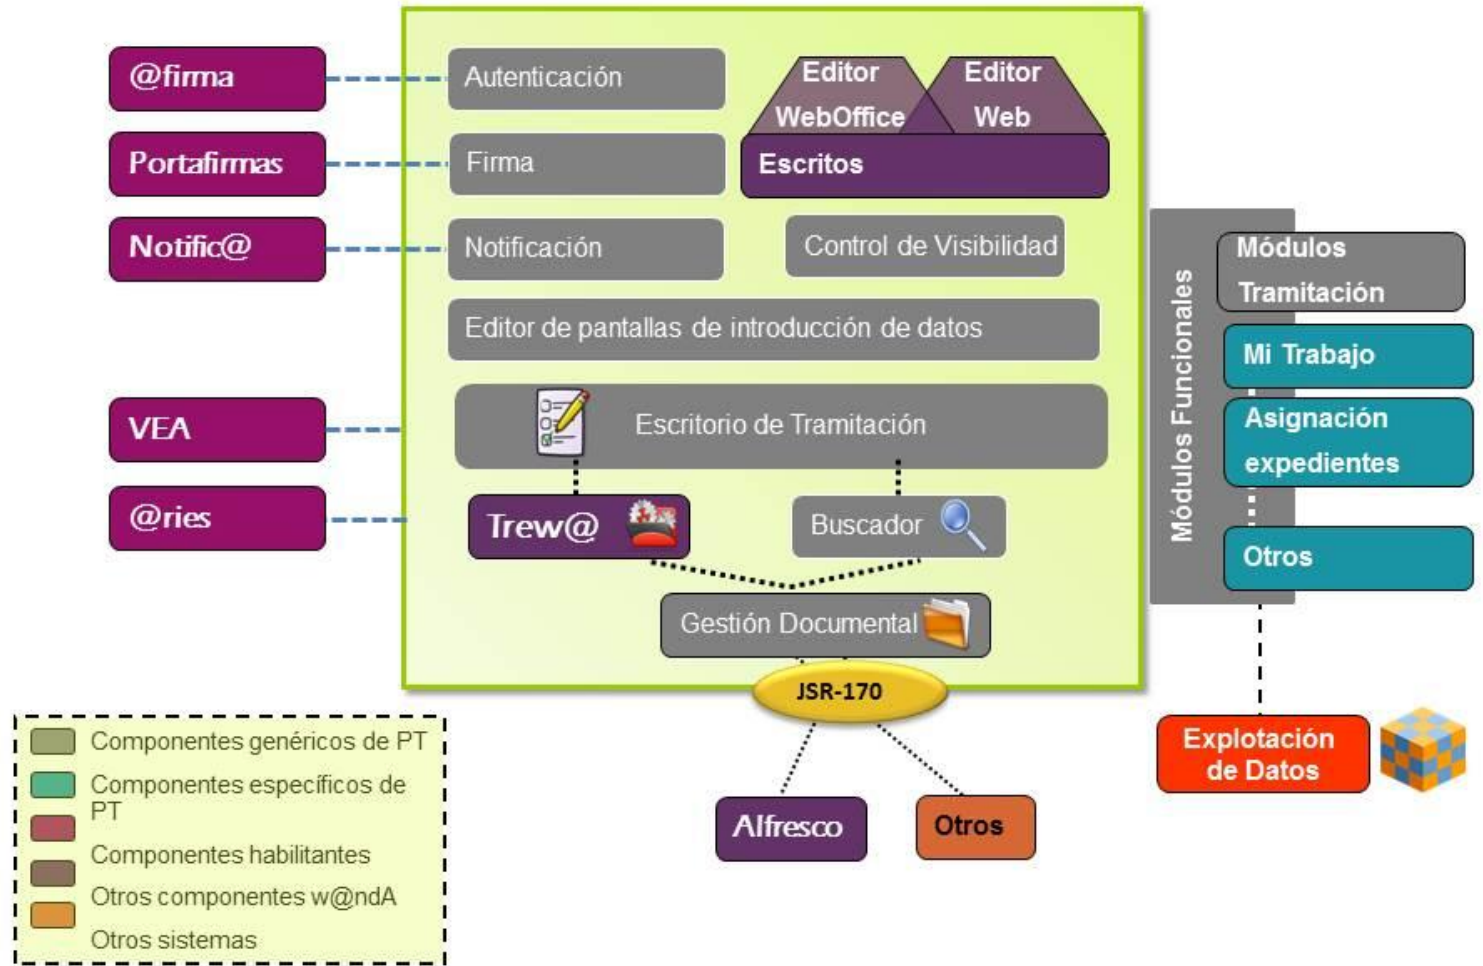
@firma

Portafirmas

Notific@

VEA

@ries

Autenticación

Editor WebOffice

Editor Web

Firma

Escritos

Notificación

Control de Visibilidad

Editor de pantallas de introducción de datos

Escritorio de Tramitación

Trew@

Buscador

Gestión Documental

JSR-170

Alfresco

Otros

Módulos Funcionales

Módulos Tramitación

Mi Trabajo

Asignación expedientes

Otros

Explotación de Datos

Componentes genéricos de PT

Componentes específicos de PT

Componentes habilitantes

Otros componentes w@ndA

Otros sistemas